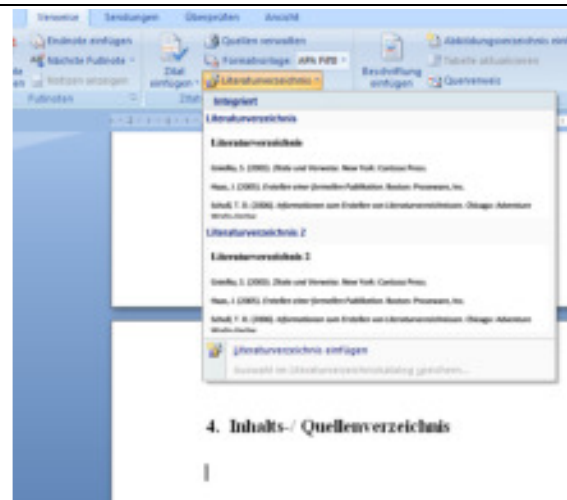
Verweise Sendungen Überprüfen Ansicht

Endnote einfügen

Nächste Fußnote

Notizen anzeigen

Fußnoten

Zitat einfügen

Quellen verwalten

Formatvorlage: APA Fifth

Literaturverzeichnis

Beschriftung einfügen

Abbildungsverzeichnis einfügen

Tabelle aktualisieren

Querverweis

Integriert

Literaturverzeichnis

Literaturverzeichnis

Gnielka, S. (2005). Zitate und Verweise. New York: Contoso Press.

Haas, J. (2005). Erstellen einer förmlichen Publikation. Boston: Proseware, Inc.

Schott, T. D. (2006). Informationen zum Erstellen von Literaturverzeichnissen. Chicago: Adventure Works Press.

Literaturverzeichnis 2

Literaturverzeichnis 2

Gnielka, S. (2005). Zitate und Verweise. New York: Contoso Press.

Haas, J. (2005). Erstellen einer förmlichen Publikation. Boston: Proseware, Inc.

Schott, T. D. (2006). Informationen zum Erstellen von Literaturverzeichnissen. Chicago: Adventure Works Press.

Literaturverzeichnis einfügen

Auswahl im Literaturverzeichniskatalog speichern...

4. Inhalts-/ Quellenverzeichnis